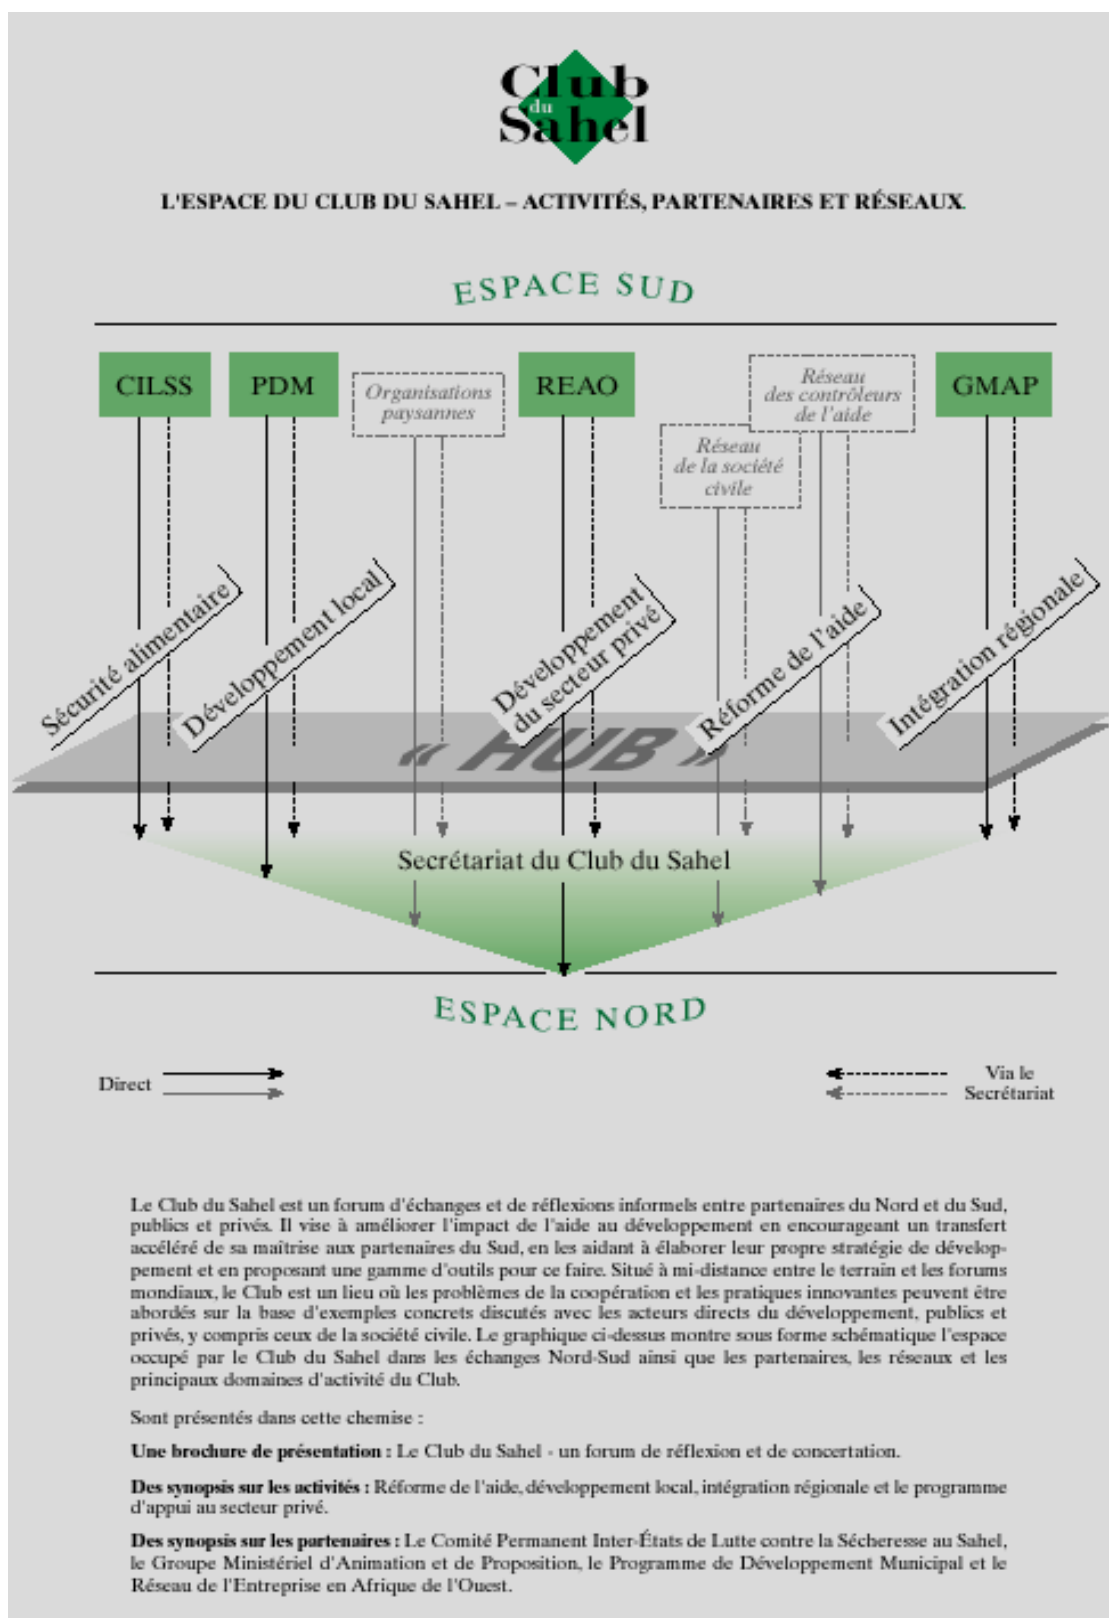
Club du Sahel

L'ESPACE DU CLUB DU SAHEL – ACTIVITÉS, PARTENAIRES ET RÉSEAUX.

ESPACE SUD

CILSS

PDM

Organisations paysannes

REAO

Réseau des contrôleurs de l'aide

Réseau de la société civile

GMAP

Sécurité alimentaire

Développement local

Développement du secteur privé

Réforme de l'aide

Intégration régionale

« HUB »

Secrétariat du Club du Sahel

ESPACE NORD

Direct

Via le Secrétariat

Le Club du Sahel est un forum d'échanges et de réflexions informels entre partenaires du Nord et du Sud, publics et privés. Il vise à améliorer l'impact de l'aide au développement en encourageant un transfert accéléré de sa maîtrise aux partenaires du Sud, en les aidant à élaborer leur propre stratégie de développement et en proposant une gamme d'outils pour ce faire. Situé à mi-distance entre le terrain et les forums mondiaux, le Club est un lieu où les problèmes de la coopération et les pratiques innovantes peuvent être abordés sur la base d'exemples concrets discutés avec les acteurs directs du développement, publics et privés, y compris ceux de la société civile. Le graphique ci-dessus montre sous forme schématique l'espace occupé par le Club du Sahel dans les échanges Nord-Sud ainsi que les partenaires, les réseaux et les principaux domaines d'activité du Club.

Sont présentés dans cette chemise :

Une brochure de présentation : Le Club du Sahel - un forum de réflexion et de concertation.

Des synopsis sur les activités : Réforme de l'aide, développement local, intégration régionale et le programme d'appui au secteur privé.

Des synopsis sur les partenaires : Le Comité Permanent Inter-États de Lutte contre la Sécheresse au Sahel, le Groupe Ministériel d'Animation et de Proposition, le Programme de Développement Municipal et le Réseau de l'Entreprise en Afrique de l'Ouest.